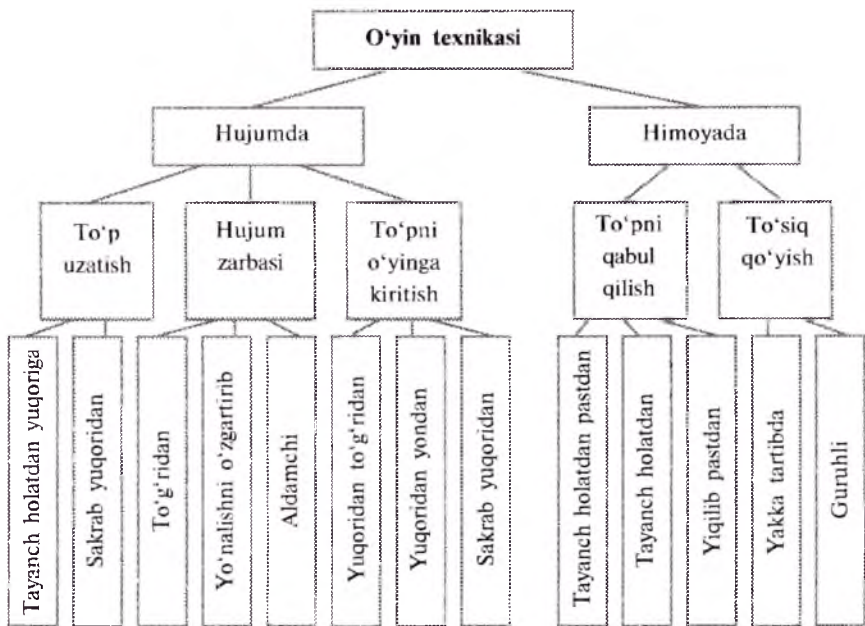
O‘yin texnikasi

Hujumda

Himoyada

To‘p uzatish

Hujum zarbasi

To‘pni o‘yinga kiritish

To‘pni qabul qilish

To‘siq qo‘yish

Tayanch holatdan yuqoriga

Sakrab yuqoridan

To‘g‘ridan

Yo‘nalishni o‘zgartirib

Aldamchi

Yuqoridan to‘g‘ridan

Yuqoridan yondan

Sakrab yuqoridan

Tayanch holatdan pastdan

Tayanch holatdan

Yiqilib pastdan

Yakka tartibda

Guruhli